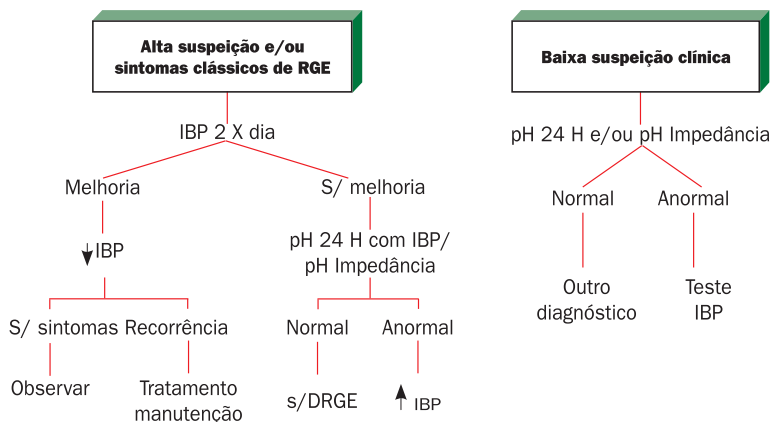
Alta suspeição e/ou sintomas clássicos de RGE

IBP 2 X dia

Melhoria

S/ melhoria

↓IBP

pH 24 H com IBP/ pH Impedância

S/ sintomas

Recorrência

Normal

Anormal

Observar

Tratamento manutenção

s/DRGE

↑ IBP

Baixa suspeição clínica

pH 24 H e/ou pH Impedância

Normal

Anormal

Outro diagnóstico

Teste IBP